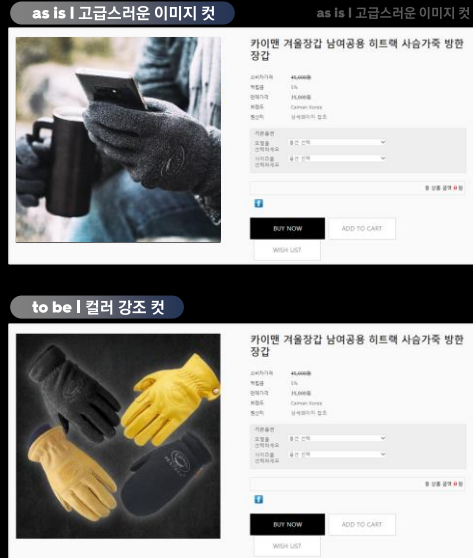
as is l 고급스러운 이미지 컷

as is l 고급스러운 이미지 컷

카이맨 겨울장갑 남여공용 히트랙 사슴가죽 방한장갑

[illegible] 45,000원
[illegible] 5%
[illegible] 35,000원
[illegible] Caiman Korea
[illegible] 상세페이지 참조

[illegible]
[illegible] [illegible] 선택
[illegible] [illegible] 선택

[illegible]

BUY NOW
ADD TO CART
WISH LIST

to be l 컬러 강조 컷

카이맨 겨울장갑 남여공용 히트랙 사슴가죽 방한장갑

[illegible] 45,000원
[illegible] 5%
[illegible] 35,000원
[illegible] Caiman Korea
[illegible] 상세페이지 참조

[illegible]
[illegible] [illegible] 선택
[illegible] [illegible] 선택

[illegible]

BUY NOW
ADD TO CART
WISH LIST